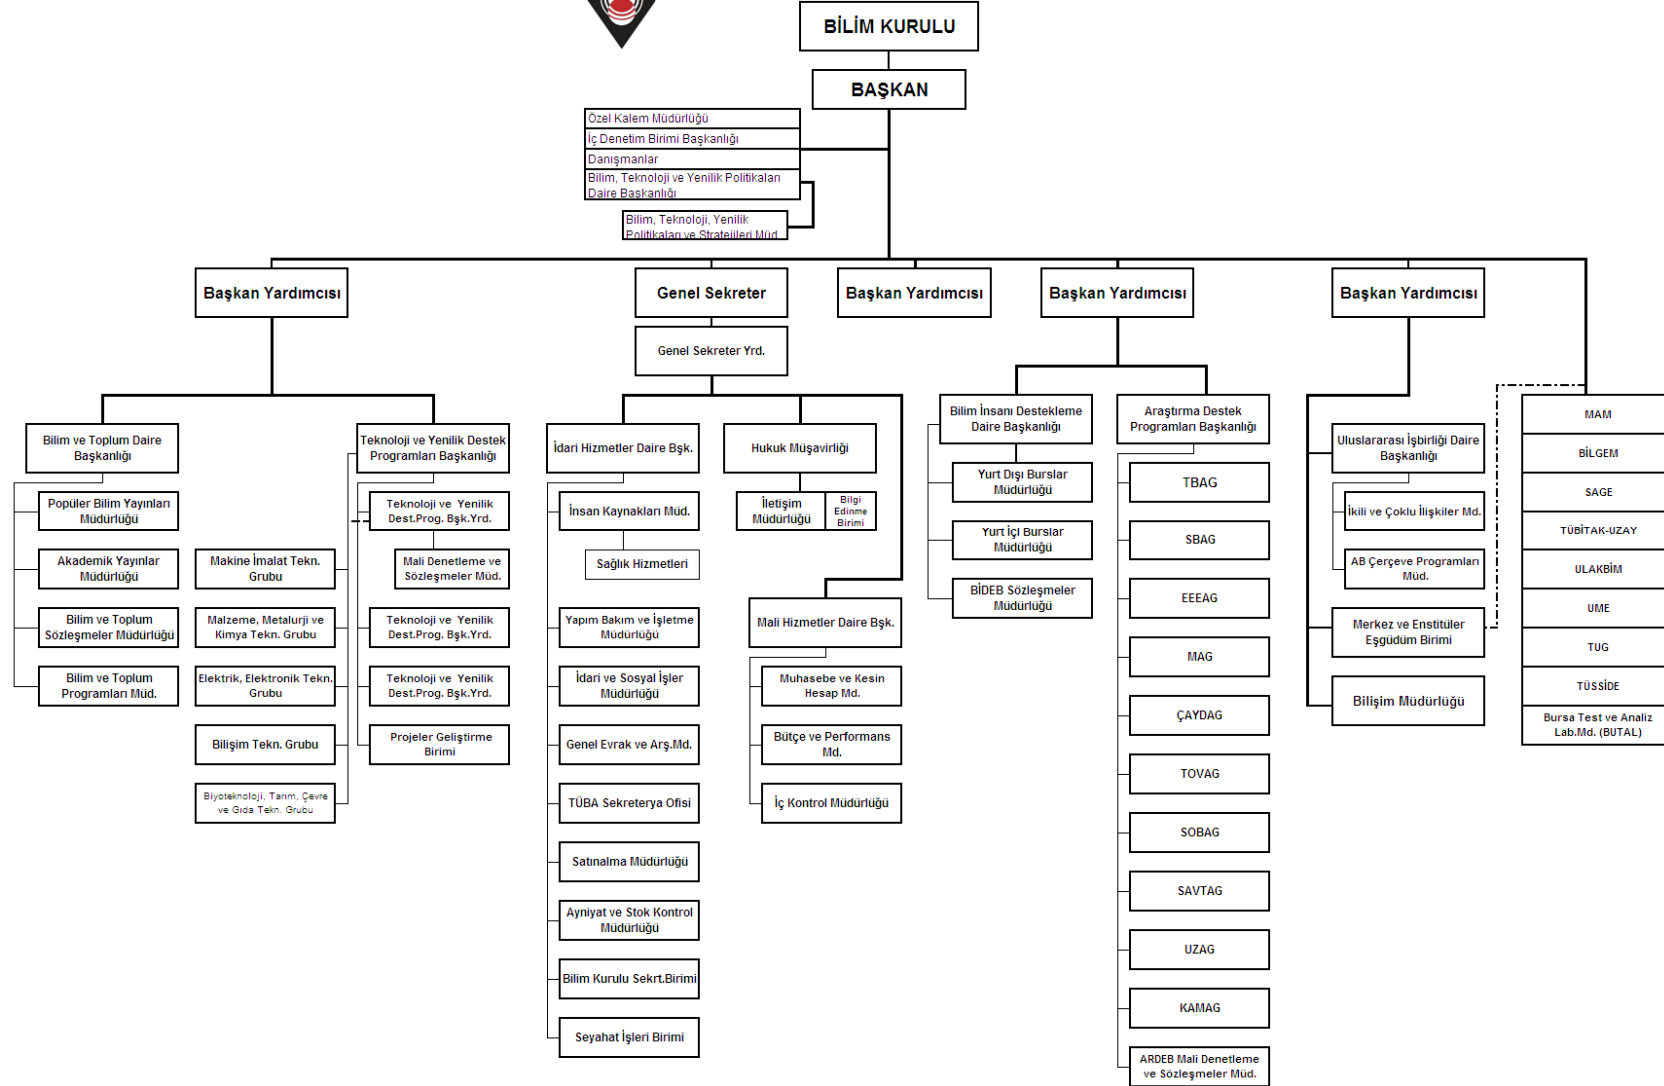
BİLİM KURULU

BAŞKAN

Özel Kalem Müdürlüğü
İç Denetim Birimi Başkanlığı
Danışmanlar
Bilim, Teknoloji ve Yenilik Politikaları Daire Başkanlığı
Bilim, Teknoloji, Yenilik Politikaları ve Stratejileri Müd.

Başkan Yardımcısı
Genel Sekreter
Başkan Yardımcısı
Başkan Yardımcısı
Başkan Yardımcısı

Genel Sekreter Yrd.

Bilim ve Toplum Daire Başkanlığı
Popüler Bilim Yayınları Müdürlüğü
Akademik Yayınlar Müdürlüğü
Bilim ve Toplum Sözleşmeler Müdürlüğü
Bilim ve Toplum Programları Müd.

Teknoloji ve Yenilik Destek Programları Başkanlığı
Teknoloji ve Yenilik Dest.Prog. Bşk.Yrd.
Mali Denetleme ve Sözleşmeler Müd.
Teknoloji ve Yenilik Dest.Prog. Bşk.Yrd.
Teknoloji ve Yenilik Dest.Prog. Bşk.Yrd.
Projeler Geliştirme Birimi

Makine İmalat Tekn. Grubu
Malzeme, Metalurji ve Kimya Tekn. Grubu
Elektrik, Elektronik Tekn. Grubu
Bilişim Tekn. Grubu
Biyoteknoloji, Tarım, Çevre ve Gıda Tekn. Grubu

İdari Hizmetler Daire Bşk.
İnsan Kaynakları Müd.
Sağlık Hizmetleri
Yapım Bakım ve İşletme Müdürlüğü
İdari ve Sosyal İşler Müdürlüğü
Genel Evrak ve Arş.Md.
TÜBA Sekreterya Ofisi
Satınalma Müdürlüğü
Ayniyat ve Stok Kontrol Müdürlüğü
Bilim Kurulu Sekrt.Birimi
Seyahat İşleri Birimi

Hukuk Müşavirliği
İletişim Müdürlüğü
Bilgi Edinme Birimi

Mali Hizmetler Daire Bşk.
Muhasebe ve Kesin Hesap Md.
Bütçe ve Performans Md.
İç Kontrol Müdürlüğü

Bilim İnsanı Destekleme Daire Başkanlığı
Yurt Dışı Burslar Müdürlüğü
Yurt İçi Burslar Müdürlüğü
BİDEB Sözleşmeler Müdürlüğü

Araştırma Destek Programları Başkanlığı
TBAG
SBAG
EEEAG
MAG
ÇAYDAG
TOVAG
SOBAG
SAVTAG
UZAG
KAMAG
ARDEB Mali Denetleme ve Sözleşmeler Müd.

Uluslararası İşbirliği Daire Başkanlığı
İkili ve Çoklu İlişkiler Md.
AB Çerçeve Programları Müd.
Merkez ve Enstitüler Eşgüdüm Birimi
Bilişim Müdürlüğü

MAM
BİLGEM
SAGE
TÜBİTAK-UZAY
ULAKBİM
UME
TUG
TÜSSİDE
Bursa Test ve Analiz Lab.Md. (BUTAL)